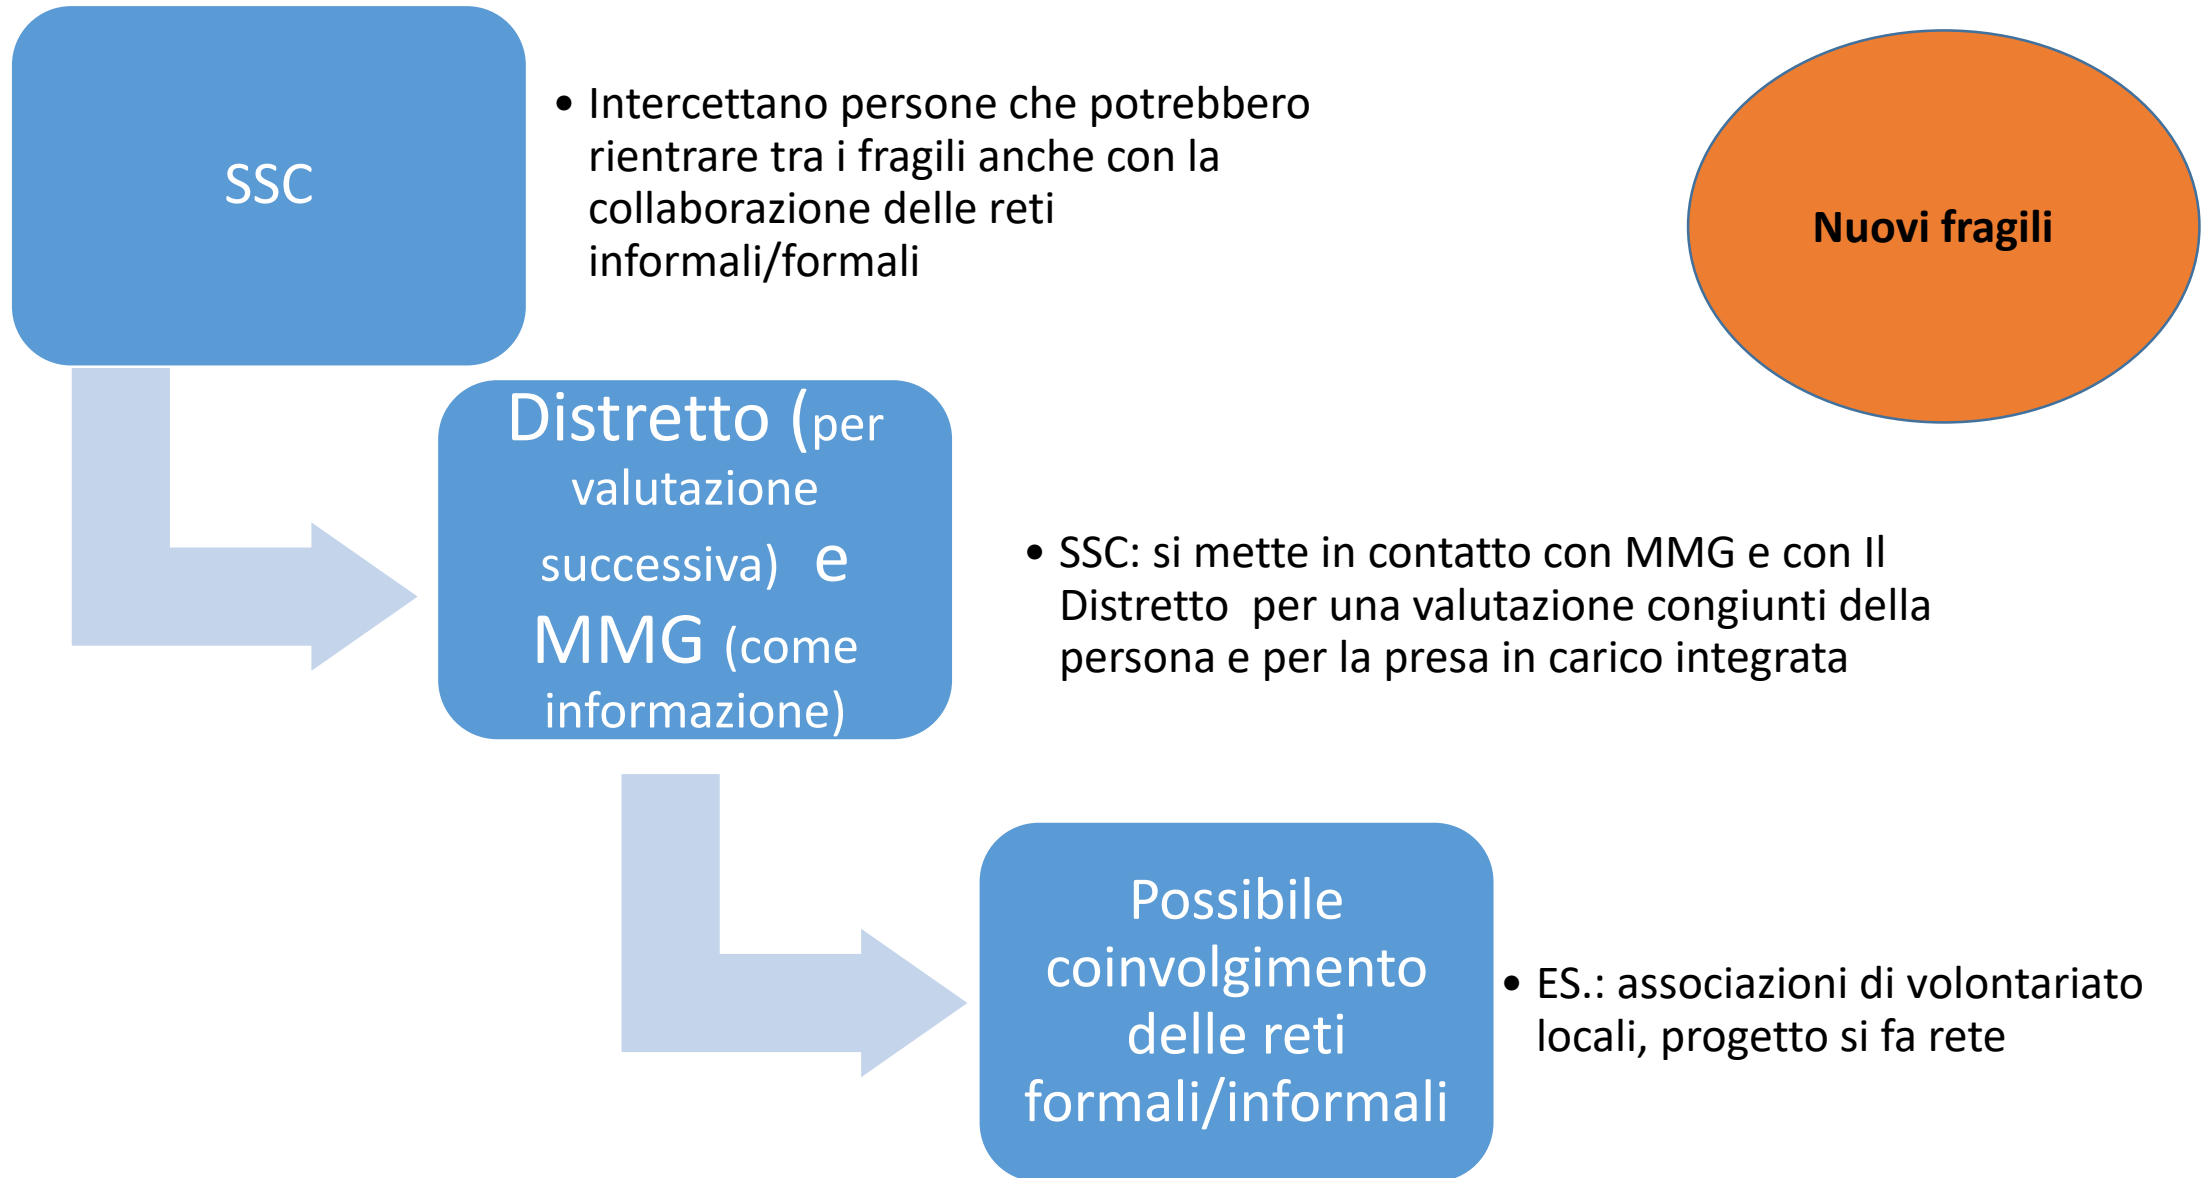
SSC

• Intercettano persone che potrebbero rientrare tra i fragili anche con la collaborazione delle reti informali/formali

Nuovi fragili

Distretto (per valutazione successiva) e MMG (come informazione)

• SSC: si mette in contatto con MMG e con Il Distretto per una valutazione congiunti della persona e per la presa in carico integrata

Possibile coinvolgimento delle reti formali/informali

• ES.: associazioni di volontariato locali, progetto si fa rete